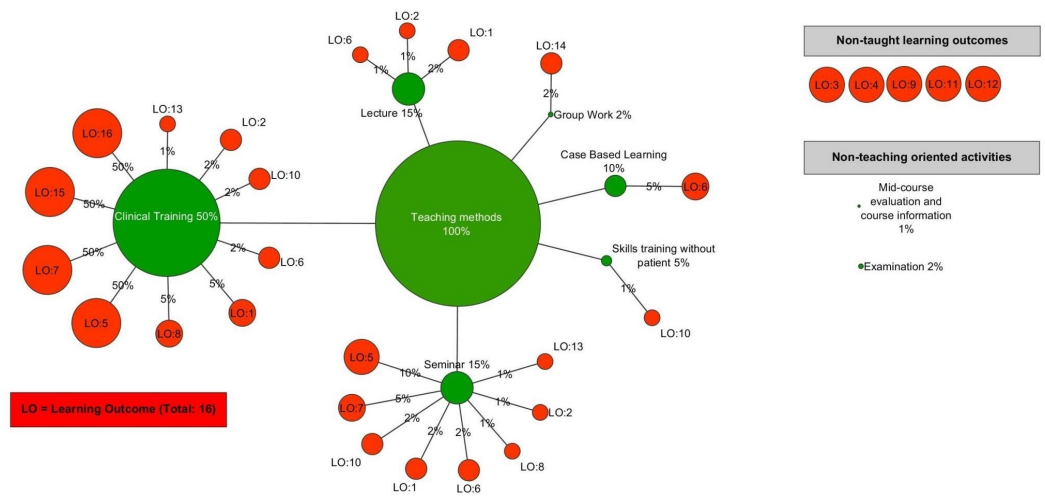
LO:2
LO:6
LO:1
1%
1%
2%
Lecture 15%
LO:14
2%
Group Work 2%

LO:13
LO:16
LO:2
1%
50%
2%
LO:10
2%
LO:15
50%
Clinical Training 50%
LO:7
50%
2%
LO:6
50%
5%
5%
LO:5
LO:8
LO:1

Teaching methods
100%

Case Based Learning
10%
5%
LO:6

Skills training without patient 5%
1%
LO:10

LO:5
Seminar 15%
LO:13
10%
1%
LO:7
5%
1%
LO:2
2%
2%
1%
2%
LO:10
LO:8
LO:1
LO:6

LO = Learning Outcome (Total: 16)

Non-taught learning outcomes
LO:3 LO:4 LO:9 LO:11 LO:12

Non-teaching oriented activities
Mid-course evaluation and course information
1%

Examination 2%